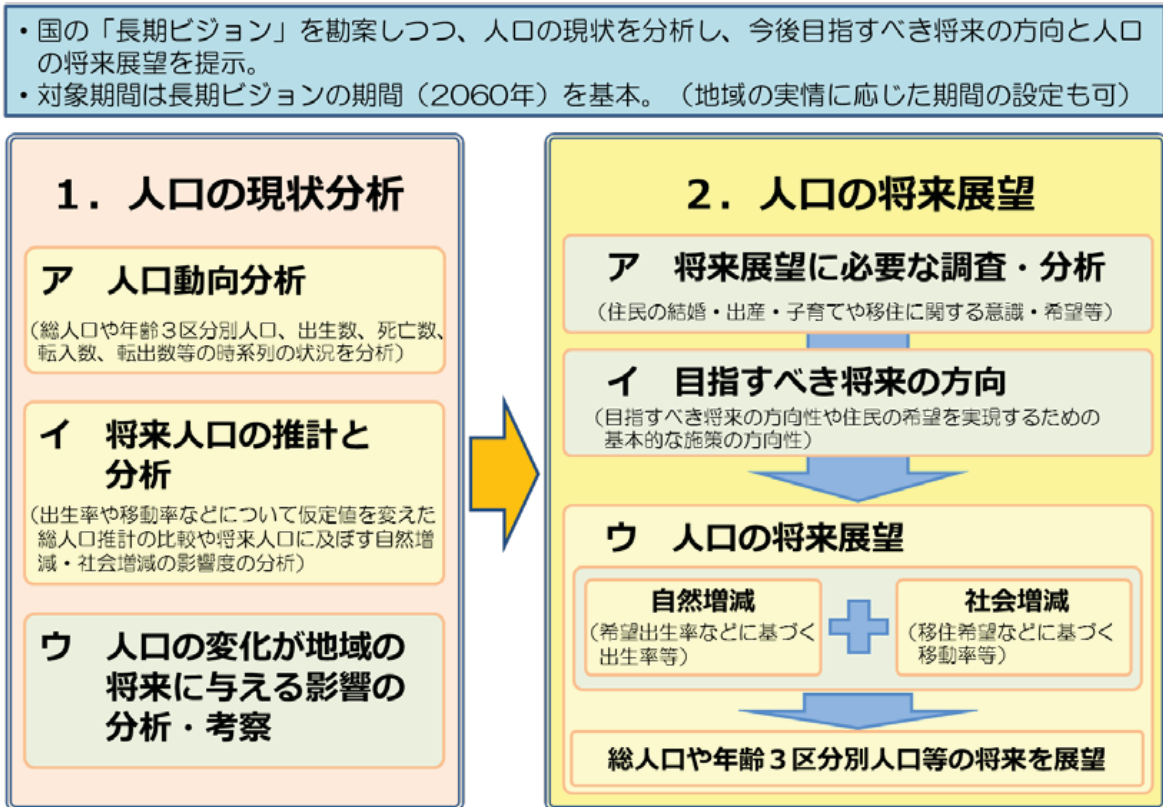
・国の「長期ビジョン」を勘案しつつ、人口の現状を分析し、今後目指すべき将来の方向と人口の将来展望を提示。
・対象期間は長期ビジョンの期間（2060年）を基本。（地域の実情に応じた期間の設定も可）

1．人口の現状分析

ア　人口動向分析
（総人口や年齢３区分別人口、出生数、死亡数、転入数、転出数等の時系列の状況を分析）

イ　将来人口の推計と分析
（出生率や移動率などについて仮定値を変えた総人口推計の比較や将来人口に及ぼす自然増減・社会増減の影響度の分析）

ウ　人口の変化が地域の将来に与える影響の分析・考察

2．人口の将来展望

ア　将来展望に必要な調査・分析
（住民の結婚・出産・子育てや移住に関する意識・希望等）

イ　目指すべき将来の方向
（目指すべき将来の方向性や住民の希望を実現するための基本的な施策の方向性）

ウ　人口の将来展望

自然増減
（希望出生率などに基づく出生率等）

社会増減
（移住希望などに基づく移動率等）

総人口や年齢３区分別人口等の将来を展望